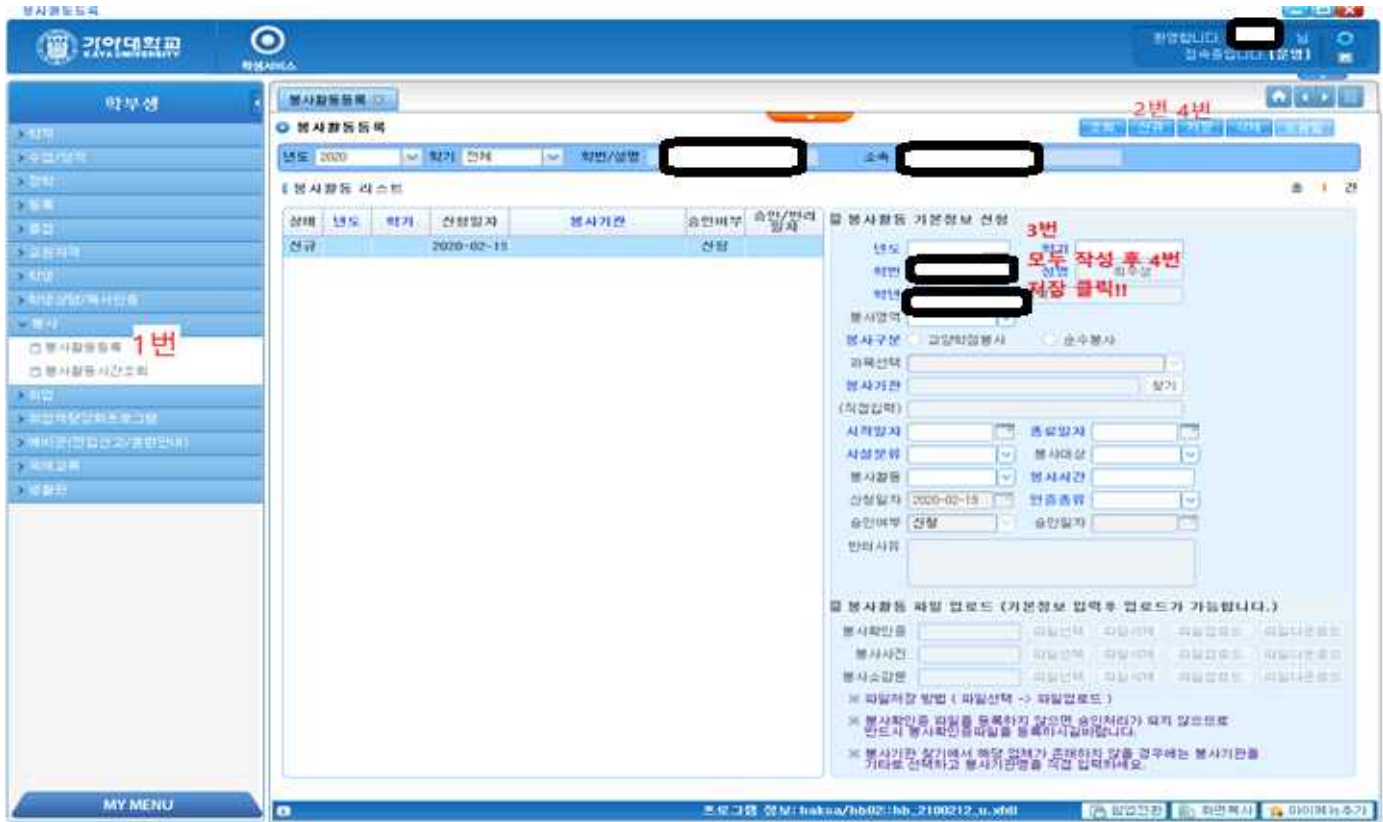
봉사활동등록

가야대학교 KAYA UNIVERSITY

학생서비스

환영합니다. 님
접속중입니다.[운영]

학부생

> 학적
> 수업/성적
> 장학
> 등록
> 졸업
> 교원자격
> 학생
> 학생상담/취업진로
> 봉사
봉사활동등록 1번
봉사활동시간조회
> 취업
> 취업역량강화프로그램
> 예비군(전입신고/훈련안내)
> 학사교류
> 생활관

MY MENU

봉사활동등록

봉사활동등록

2번 4번

조회 신규 저장 삭제 도움말

년도 2020 학기 전체 학번/성명 소속

봉사활동 리스트

총 1 건

| 상태 | 년도 | 학기 | 신청일자 | 봉사기관 | 승인여부 | 승인/반려일자 |
|---|---|---|---|---|---|---|
| 신규 | | | 2020-02-15 | | 신청 | |

봉사활동 기본정보 신청

3번
모두 작성 후 4번 저장 클릭!!

년도
학기
학번
성명
학년
봉사영역
봉사구분 교양학점봉사 순수봉사
과목선택
봉사기관 찾기
(직접입력)
시작일자 종료일자
시설분류 봉사대상
봉사활동 봉사시간
신청일자 2020-02-15 인증종류
승인여부 신청 승인일자
반려사유

봉사활동 파일 업로드 (기본정보 입력후 업로드가 가능합니다.)

봉사확인증 파일선택 파일삭제 파일업로드 파일다운로드
봉사사진 파일선택 파일삭제 파일업로드 파일다운로드
봉사소감문 파일선택 파일삭제 파일업로드 파일다운로드

※ 파일저장 방법 ( 파일선택 -> 파일업로드 )
※ 봉사확인증 파일을 등록하지 않으면 승인처리가 되지 않으므로 반드시 봉사확인증파일을 등록하시길바랍니다.
※ 봉사기관 찾기에서 해당 업체가 존재하지 않을 경우에는 봉사기관을 기타로 선택하고 봉사기관명을 직접 입력하세요.

프로그램 정보: haksa/hb02::hb_2100212_u.xfdl

앱업전환 화면복사 마이메뉴추가